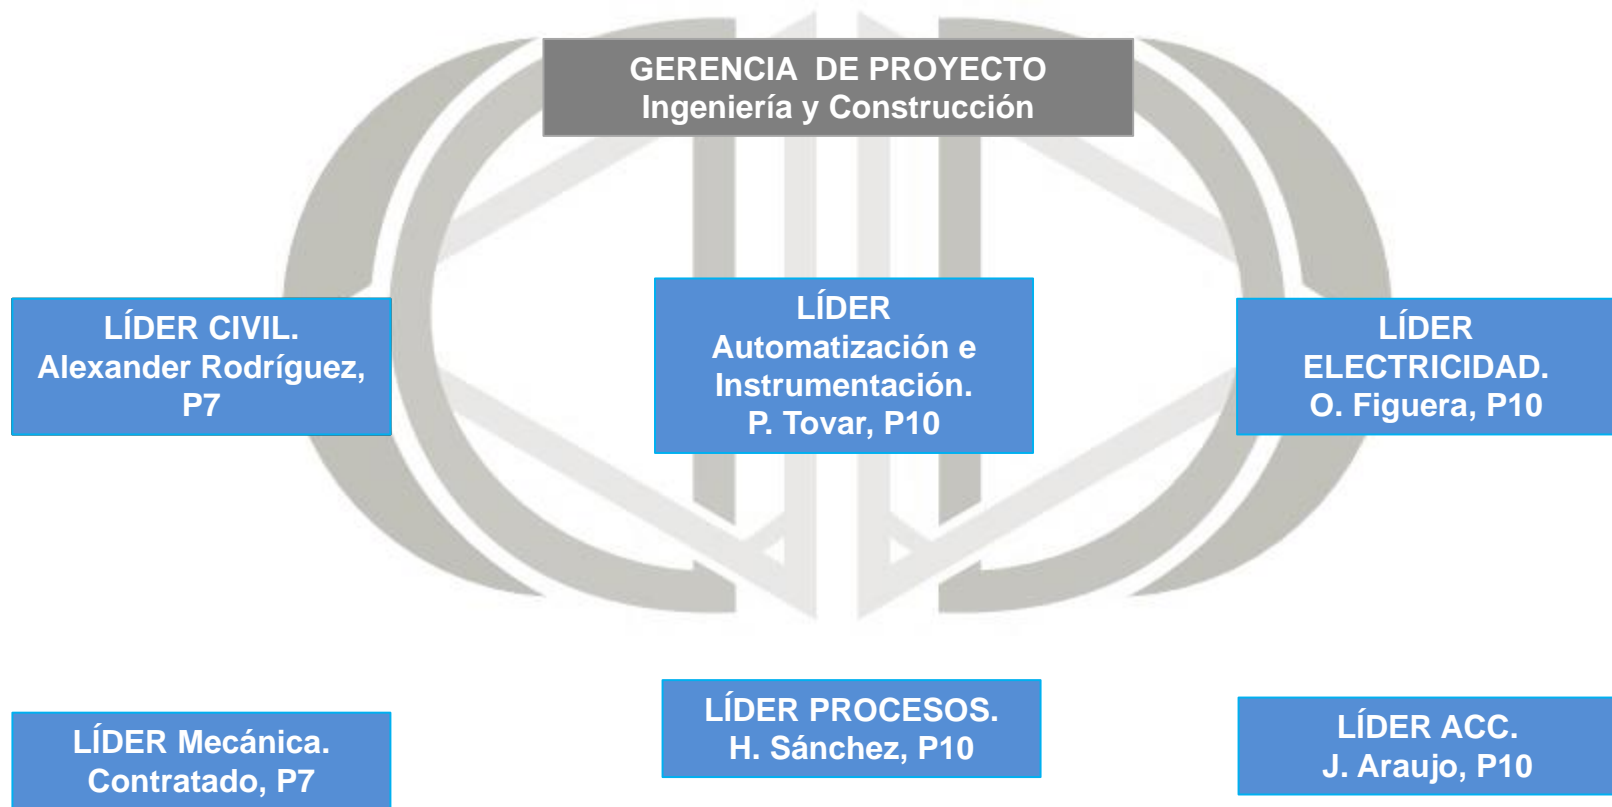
GERENCIA DE PROYECTO
Ingeniería y Construcción

LÍDER CIVIL.
Alexander Rodríguez, P7

LÍDER
Automatización e Instrumentación.
P. Tovar, P10

LÍDER
ELECTRICIDAD.
O. Figuera, P10

LÍDER Mecánica.
Contratado, P7

LÍDER PROCESOS.
H. Sánchez, P10

LÍDER ACC.
J. Araujo, P10